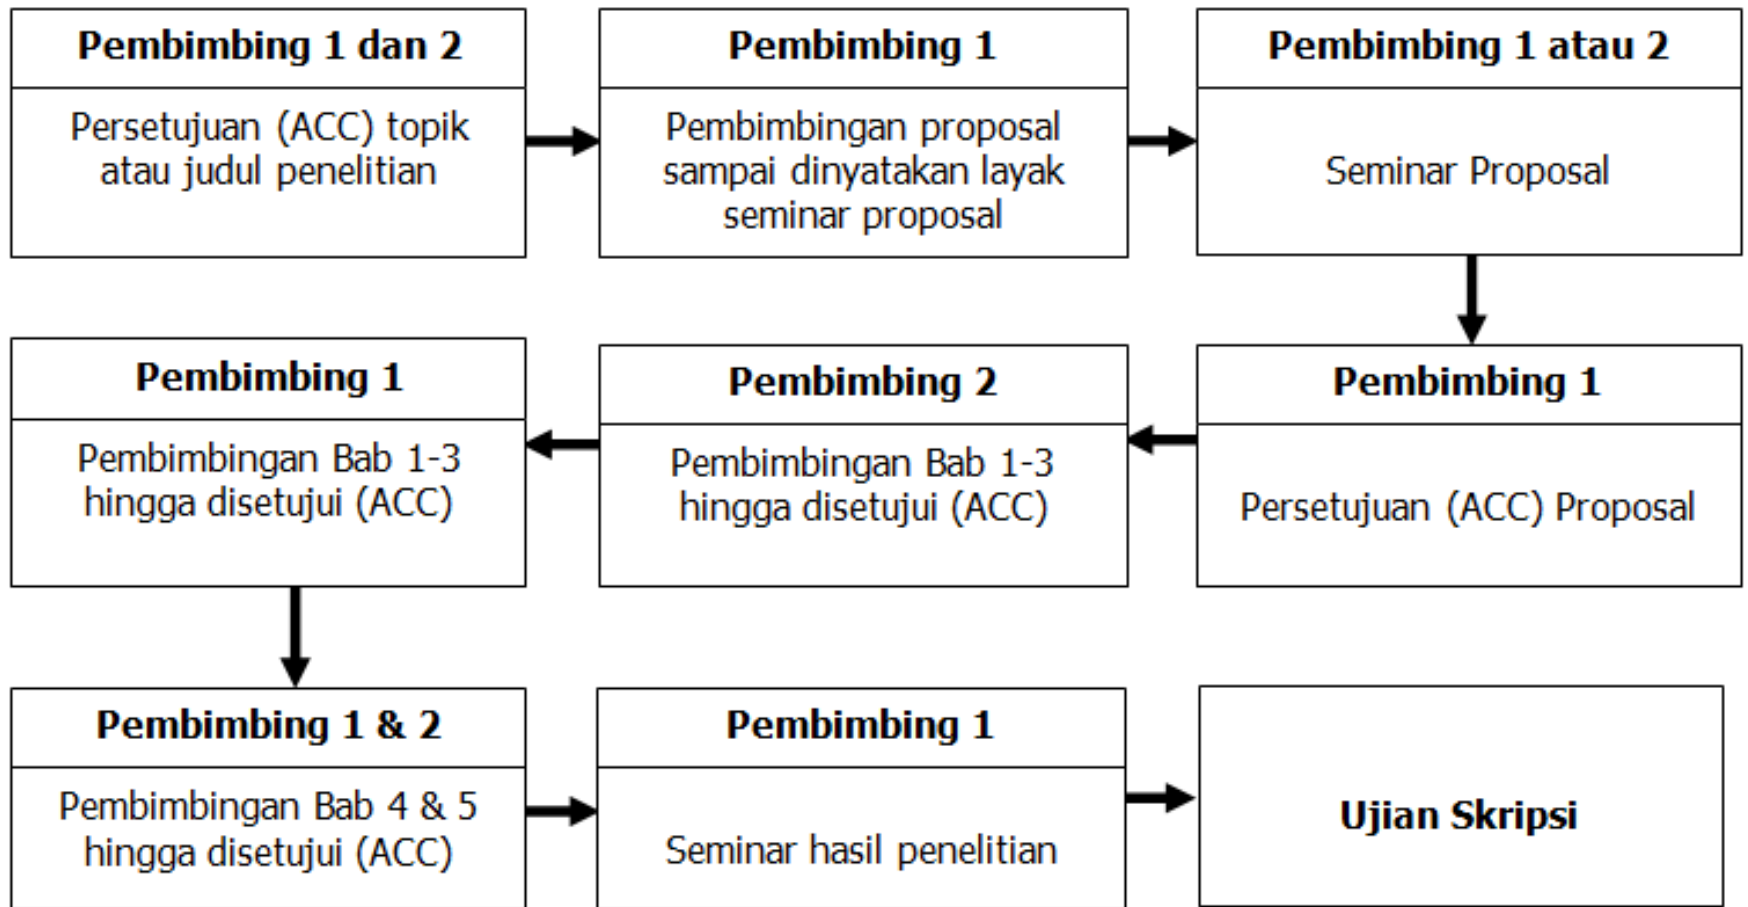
Pembimbing 1 dan 2
Persetujuan (ACC) topik atau judul penelitian

Pembimbing 1
Pembimbingan proposal sampai dinyatakan layak seminar proposal

Pembimbing 1 atau 2
Seminar Proposal

Pembimbing 1
Persetujuan (ACC) Proposal

Pembimbing 2
Pembimbingan Bab 1-3 hingga disetujui (ACC)

Pembimbing 1
Pembimbingan Bab 1-3 hingga disetujui (ACC)

Pembimbing 1 & 2
Pembimbingan Bab 4 & 5 hingga disetujui (ACC)

Pembimbing 1
Seminar hasil penelitian

Ujian Skripsi